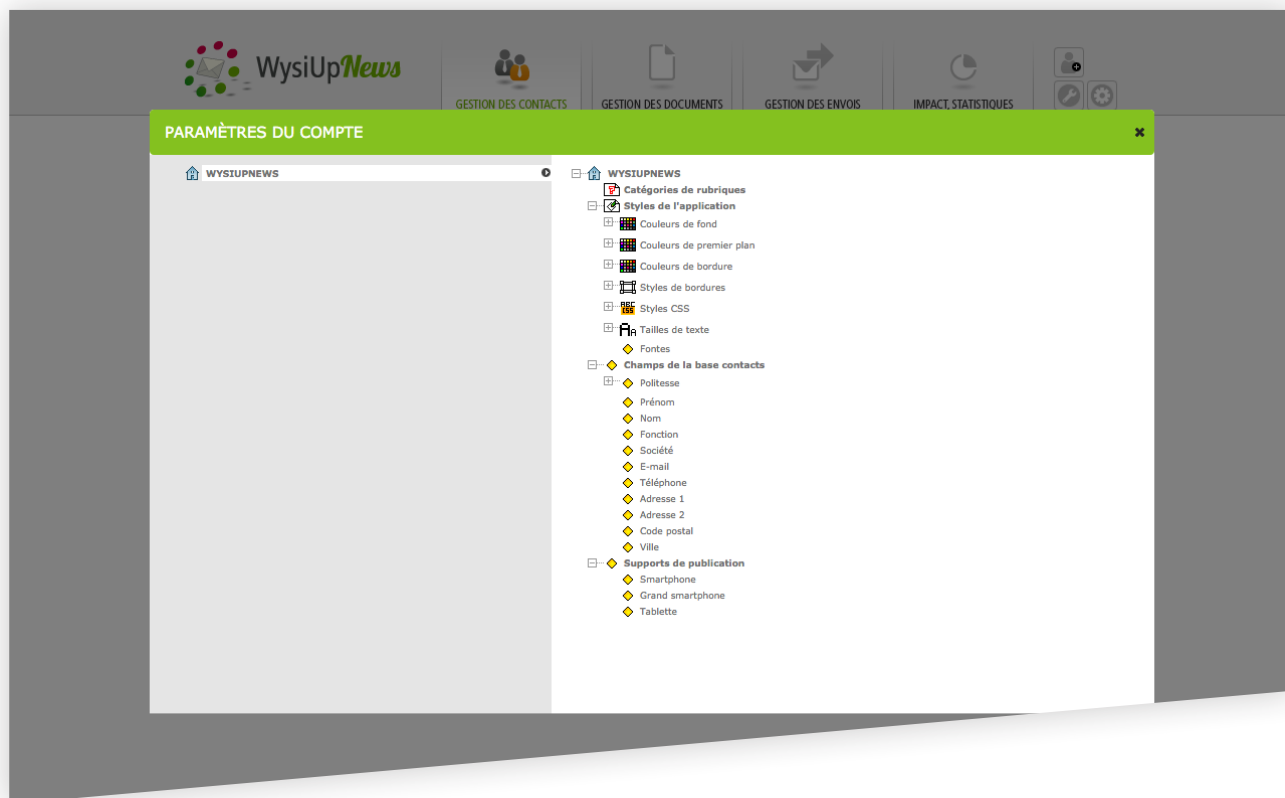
WysiUpNews

GESTION DES CONTACTS
GESTION DES DOCUMENTS
GESTION DES ENVOIS
IMPACT, STATISTIQUES

PARAMÈTRES DU COMPTE

WYSIUPNEWS

WYSIUPNEWS
Catégories de rubriques
Styles de l'application
Couleurs de fond
Couleurs de premier plan
Couleurs de bordure
Styles de bordures
Styles CSS
Tailles de texte
Fontes
Champs de la base contacts
Politesse
Prénom
Nom
Fonction
Société
E-mail
Téléphone
Adresse 1
Adresse 2
Code postal
Ville
Supports de publication
Smartphone
Grand smartphone
Tablette